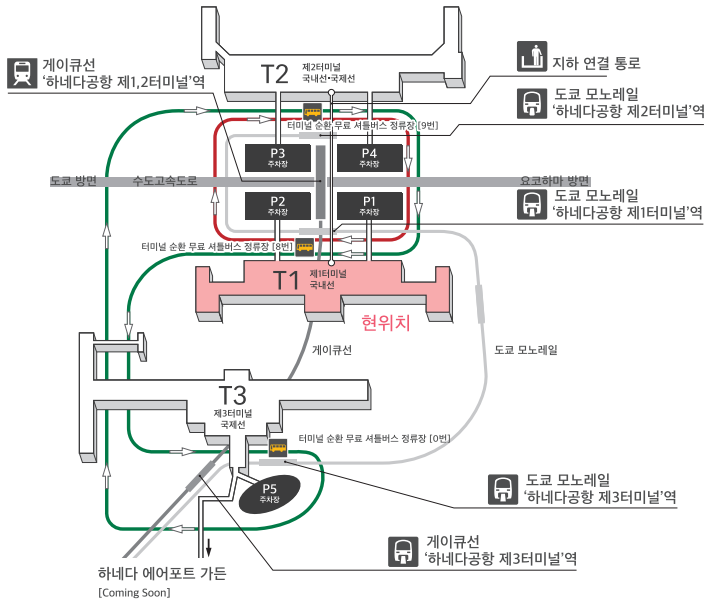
게이큐선
'하네다공항 제1,2터미널'역

T2
제2터미널
국내선·국제선

지하 연결 통로

도쿄 모노레일
'하네다공항 제2터미널'역

터미널 순환 무료 셔틀버스 정류장 [9번]

P3
주차장

P4
주차장

도쿄 방면
수도고속도로
요코하마 방면

P2
주차장

P1
주차장

도쿄 모노레일
'하네다공항 제1터미널'역

터미널 순환 무료 셔틀버스 정류장 [8번]

T1
제1터미널
국내선

현위치

게이큐선

도쿄 모노레일

T3
제3터미널
국제선

터미널 순환 무료 셔틀버스 정류장 [0번]

P5
주차장

도쿄 모노레일
'하네다공항 제3터미널'역

게이큐선
'하네다공항 제3터미널'역

하네다 에어포트 가든
[Coming Soon]